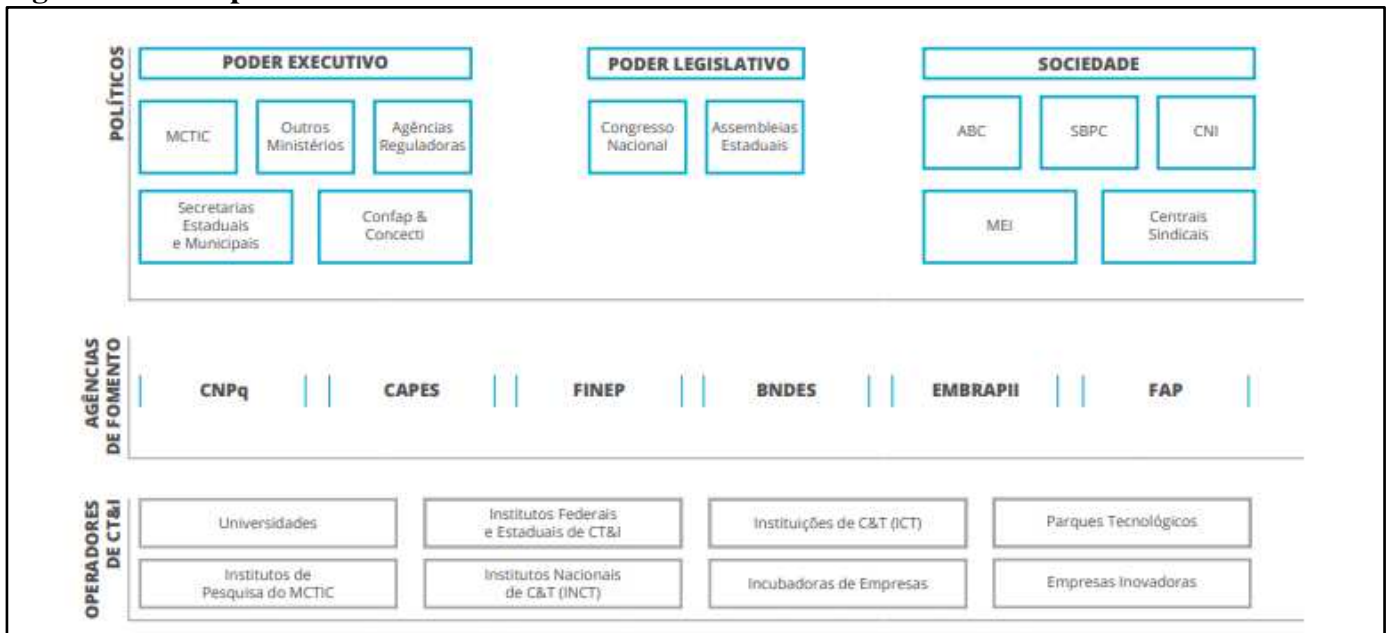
POLÍTICOS

PODER EXECUTIVO

MCTIC

Outros Ministérios

Agências Reguladoras

Secretarias Estaduais e Municipais

Confap & Concecti

PODER LEGISLATIVO

Congresso Nacional

Assembleias Estaduais

SOCIEDADE

ABC

SBPC

CNI

MEI

Centrais Sindicais

AGÊNCIAS DE FOMENTO

CNPq

CAPES

FINEP

BNDES

EMBRAPII

FAP

OPERADORES DE CT&I

Universidades

Institutos Federais e Estaduais de CT&I

Instituições de C&T (ICT)

Parques Tecnológicos

Institutos de Pesquisa do MCTIC

Institutos Nacionais de C&T (INCT)

Incubadoras de Empresas

Empresas Inovadoras